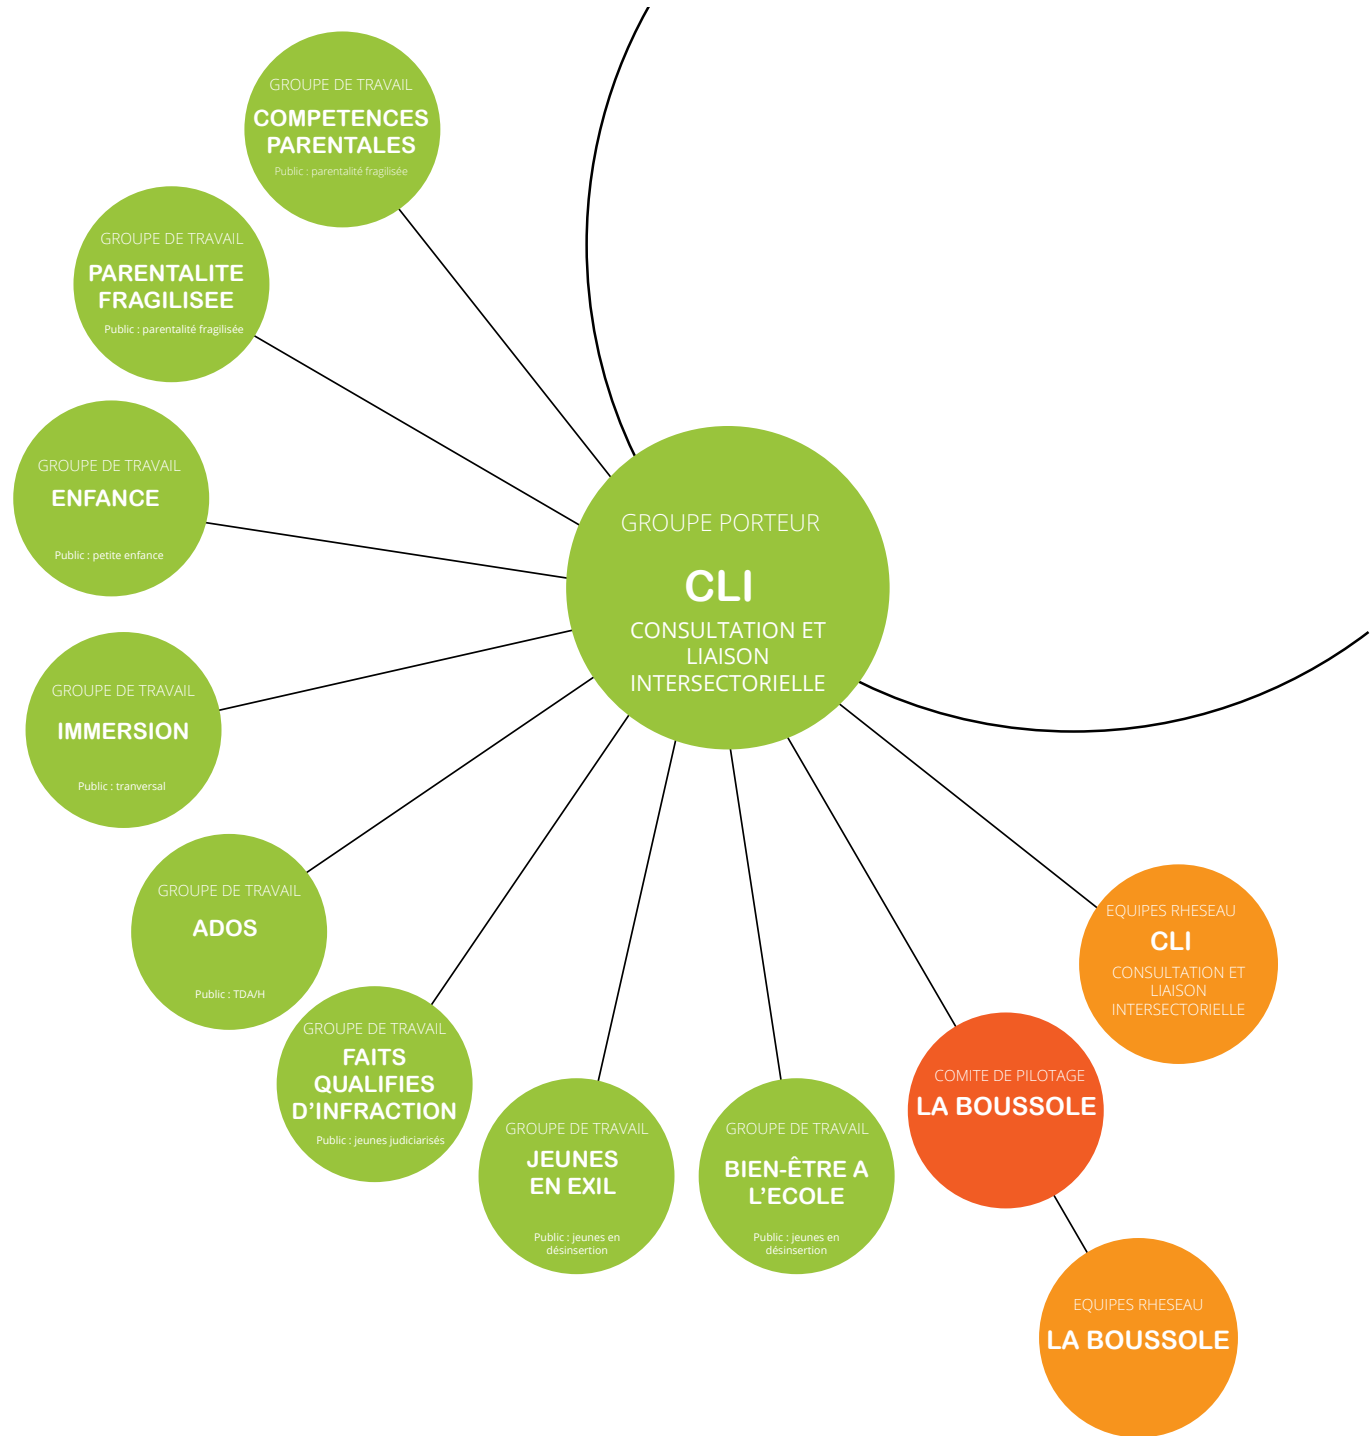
GROUPE DE TRAVAIL
COMPETENCES PARENTALES
Public : parentalité fragilisée

GROUPE DE TRAVAIL
PARENTALITE FRAGILISEE
Public : parentalité fragilisée

GROUPE DE TRAVAIL
ENFANCE
Public : petite enfance

GROUPE DE TRAVAIL
IMMERSION
Public : tranversal

GROUPE DE TRAVAIL
ADOS
Public : TDA/H

GROUPE DE TRAVAIL
FAITS QUALIFIES D'INFRACTION
Public : jeunes judiciarisés

GROUPE DE TRAVAIL
JEUNES EN EXIL
Public : jeunes en désinsertion

GROUPE DE TRAVAIL
BIEN-ÊTRE A L'ECOLE
Public : jeunes en désinsertion

GROUPE PORTEUR
CLI
CONSULTATION ET LIAISON INTERSECTORIELLE

EQUIPES RHESEAU
CLI
CONSULTATION ET LIAISON INTERSECTORIELLE

COMITE DE PILOTAGE
LA BOUSSOLE

EQUIPES RHESEAU
LA BOUSSOLE